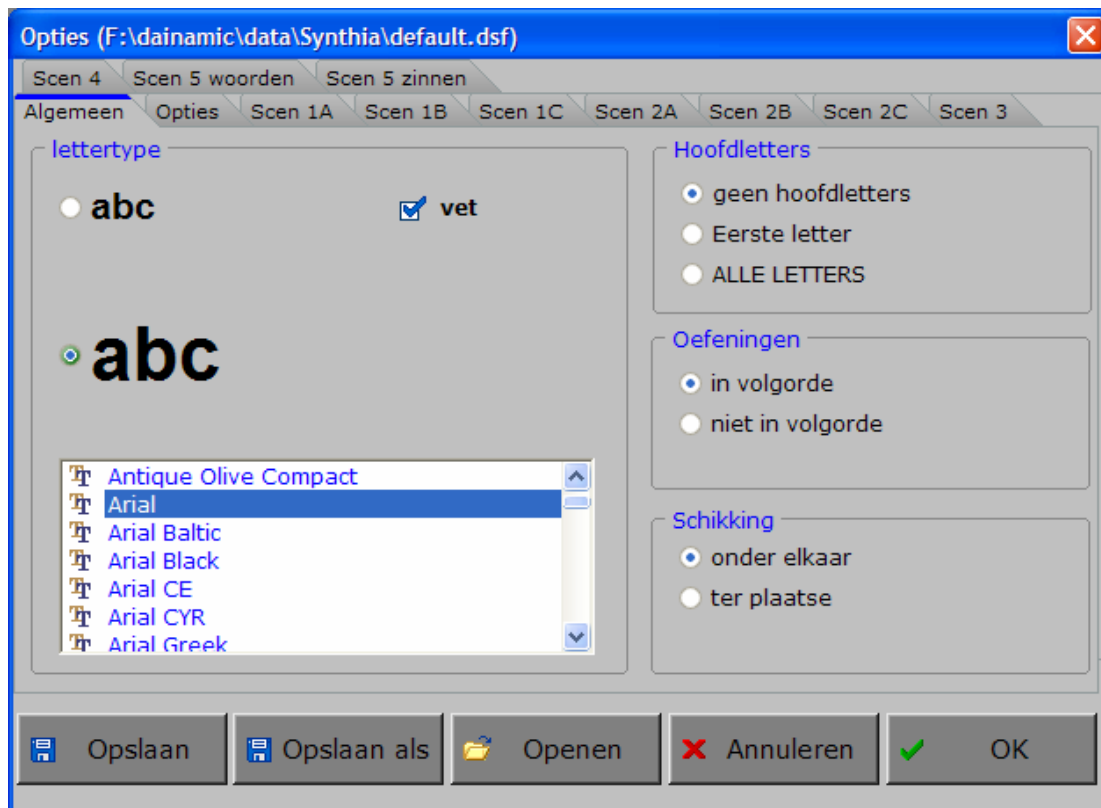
Opties (F:\dainamic\data\Synthia\default.dsf)

Scen 4 Scen 5 woorden Scen 5 zinnen
Algemeen Opties Scen 1A Scen 1B Scen 1C Scen 2A Scen 2B Scen 2C Scen 3

lettertype

abc

vet

abc

Antique Olive Compact
Arial
Arial Baltic
Arial Black
Arial CE
Arial CYR
Arial Greek

Hoofdletters
geen hoofdletters
Eerste letter
ALLE LETTERS

Oefeningen
in volgorde
niet in volgorde

Schikking
onder elkaar
ter plaatse

Opslaan
Opslaan als
Openen
Annuleren
OK